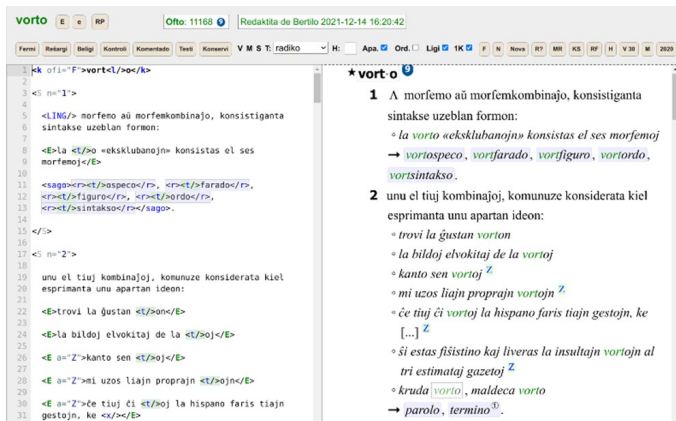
vorto E e RP Ofto: 11168 Redaktita de Bertilo 2021-12-14 16:20:42

Fermi Redargi Beligi Kontroli Komentado Testi Konservi V M S T: radiko H: Apa. Ord. Ligi 1K F N Novs R? MR KS RF H V 30 M 2020

1 <k ofi="F">vort<l/>o</k>
2
3 <S n="1">
4
5 <LING/> morfemo aŭ morfemkombinajo, konsistiganta sintakse uzeblan formon:
6
7 <E>la <t/>o «eksklubanojn» konsistas el ses morfemoj</E>
8
9
10 <sago><r><t/>ospeco</r>, <r><t/>farado</r>,
11 <r><t/>figuro</r>, <r><t/>ordo</r>,
12 <r><t/>sintakso</r></sago>.
13
14
15 </S>
16
17 <S n="2">
18
19 unu el tiuj kombinajoj, komunuze konsiderata kiel esprimanta unu apartan ideon:
20
21 <E>trovi la ĝustan <t/>on</E>
22
23 <E>la bildoj elvokitaj de la <t/>oj</E>
24
25 <E a="Z">kanto sen <t/>oj</E>
26
27 <E a="Z">mi uzos liajn proprajn <t/>ojn</E>
28
29 <E a="Z">ĉe tiuj ĉi <t/>oj la hispano faris tiajn gestojn, ke <x/></E>

★vort·o

1 Λ morfemo aŭ morfemkombinaĵo, konsistiganta sintakse uzeblan formon:
◦ la vorto «eksklubanojn» konsistas el ses morfemoj
→ vortospeco, vortfarado, vortfiguro, vortordo, vortsintakso.

2 unu el tiuj kombinaĵoj, komunuze konsiderata kiel esprimanta unu apartan ideon:
◦ trovi la ĝustan vorton
◦ la bildoj elvokitaj de la vortoj
◦ kanto sen vortoj Z
◦ mi uzos liajn proprajn vortojn Z.
◦ ĉe tiuj ĉi vortoj la hispano faris tiajn gestojn, ke [...] Z
◦ ŝi estas fiŝistino kaj liveras la insultajn vortojn al tri estimataj gazetoj Z
◦ kruda vorto, maldeca vorto
→ parolo, termino①.